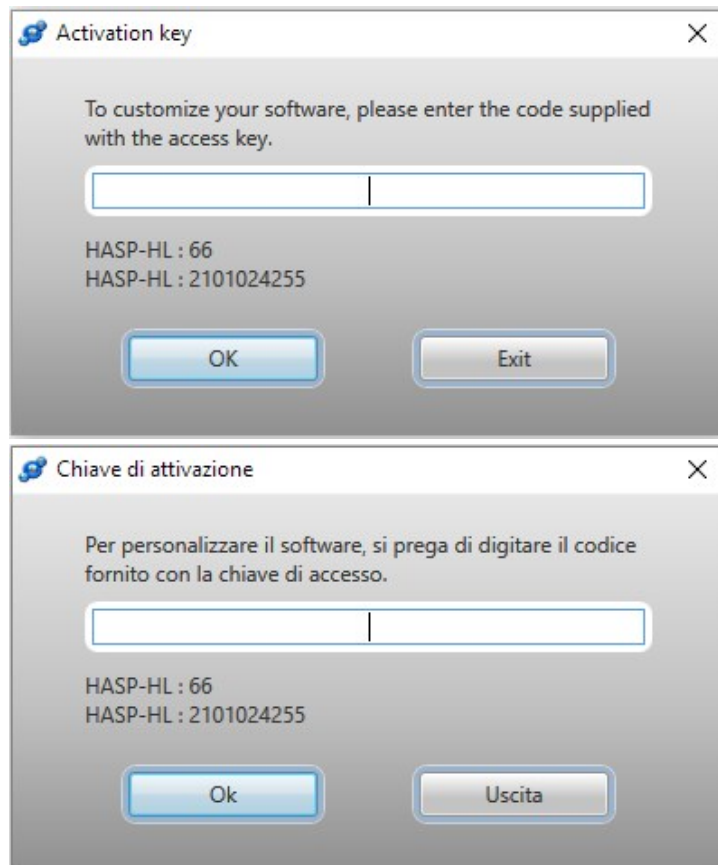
Activation key

×

To customize your software, please enter the code supplied with the access key.

HASP-HL : 66
HASP-HL : 2101024255

OK

Exit

Chiave di attivazione

×

Per personalizzare il software, si prega di digitare il codice fornito con la chiave di accesso.

HASP-HL : 66
HASP-HL : 2101024255

Ok

Uscita